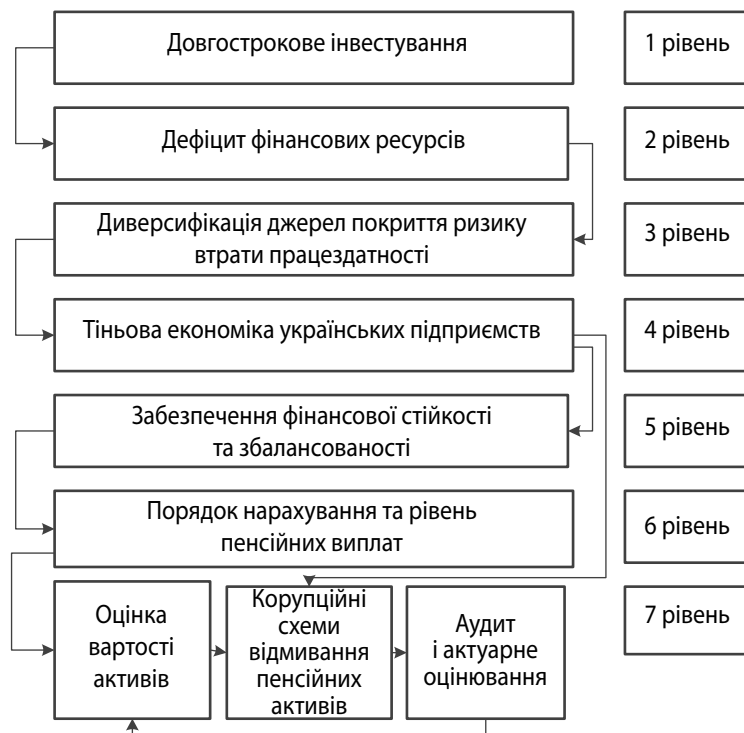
Довгострокове інвестування

1 рівень

Дефіцит фінансових ресурсів

2 рівень

Диверсифікація джерел покриття ризику втрати працездатності

3 рівень

Тіньова економіка українських підприємств

4 рівень

Забезпечення фінансової стійкості та збалансованості

5 рівень

Порядок нарахування та рівень пенсійних виплат

6 рівень

Оцінка вартості активів

Корупційні схеми відмивання пенсійних активів

Аудит і актуарне оцінювання

7 рівень